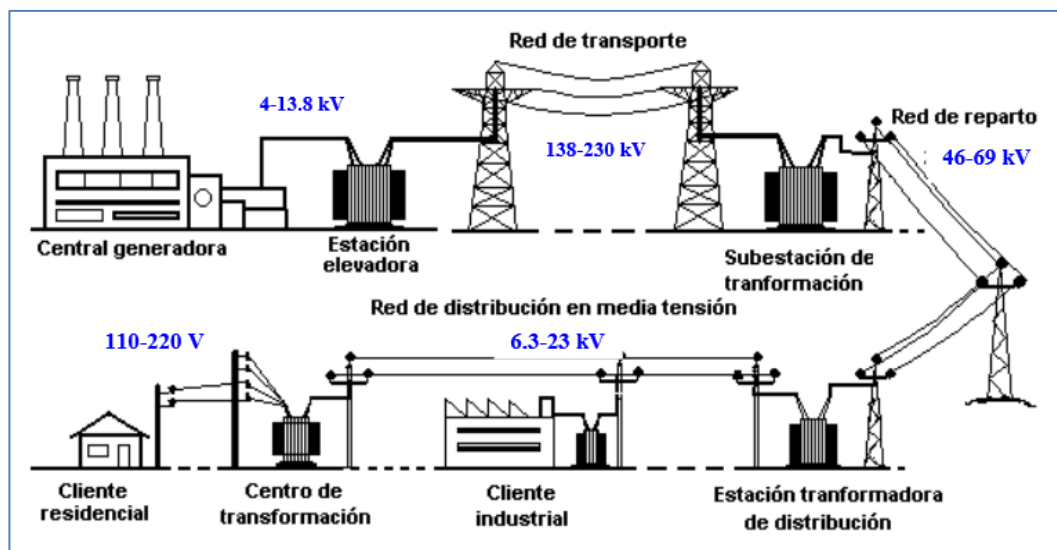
Red de transporte

4-13.8 kV

138-230 kV

Red de reparto

46-69 kV

Central generadora

Estación elevadora

Subestación de tranformación

Red de distribución en media tensión

110-220 V

6.3-23 kV

Cliente residencial

Centro de transformación

Cliente industrial

Estación tranformadora de distribución